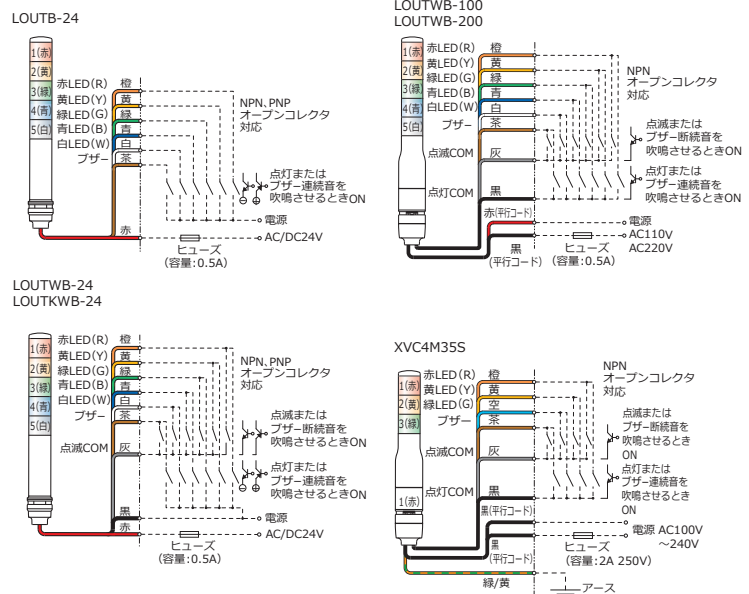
LOUTB-24

1(赤)
2(黄)
3(緑)
4(青)
5(白)

赤LED(R)
黄LED(Y)
緑LED(G)
青LED(B)
白LED(W)
ブザー

橙
黄
緑
青
白
茶

NPN、PNP
オープンコレクタ
対応

点灯または
ブザー連続音を
吹鳴させるときON

赤
電源
AC/DC24V
ヒューズ
(容量:0.5A)

LOUTWB-100
LOUTWB-200

1(赤)
2(黄)
3(緑)
4(青)
5(白)

赤LED(R)
黄LED(Y)
緑LED(G)
青LED(B)
白LED(W)
ブザー

点滅COM

点灯COM

橙
黄
緑
青
白
茶
灰
黒

NPN
オープンコレクタ
対応

点滅または
ブザー断続音を
吹鳴させるときON

点灯または
ブザー連続音を
吹鳴させるときON

赤(平行コード)
電源
AC110V
AC220V
黒
(平行コード)
ヒューズ
(容量:0.5A)

LOUTWB-24
LOUTKWB-24

1(赤)
2(黄)
3(緑)
4(青)
5(白)

赤LED(R)
黄LED(Y)
緑LED(G)
青LED(B)
白LED(W)
ブザー

点滅COM

橙
黄
緑
青
白
茶
灰

NPN、PNP
オープンコレクタ
対応

点滅または
ブザー断続音を
吹鳴させるときON

点灯または
ブザー連続音を
吹鳴させるときON

黒
赤
電源
AC/DC24V
ヒューズ
(容量:0.5A)

XVC4M35S

1(赤)
2(黄)
3(緑)

赤LED(R)
黄LED(Y)
緑LED(G)
ブザー

点滅COM

点灯COM

1(赤)

橙
黄
空
茶
灰
黒

NPN
オープンコレクタ
対応

点滅または
ブザー断続音を
吹鳴させるとき
ON

点灯または
ブザー連続音を
吹鳴させるとき
ON

黒(平行コード)
電源 AC100V
~240V
黒
(平行コード)
ヒューズ
(容量:2A 250V)
緑/黄
アース